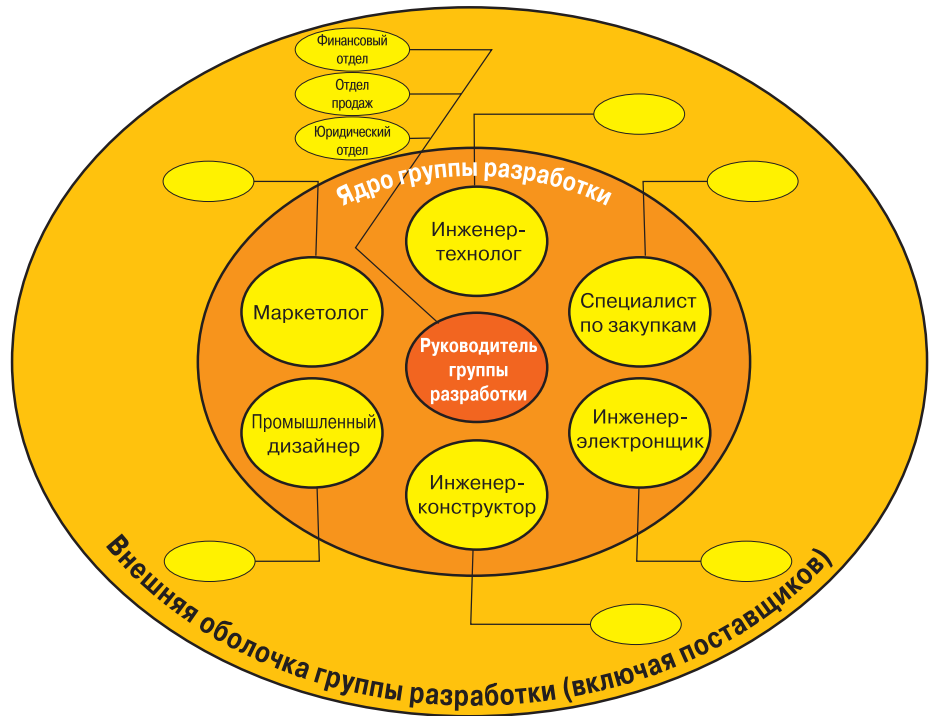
Финансовый отдел

Отдел продаж

Юридический отдел

Ядро группы разработки

Инженер-технолог

Маркетолог

Специалист по закупкам

Руководитель группы разработки

Промышленный дизайнер

Инженер-электронщик

Инженер-конструктор

Внешняя оболочка группы разработки (включая поставщиков)